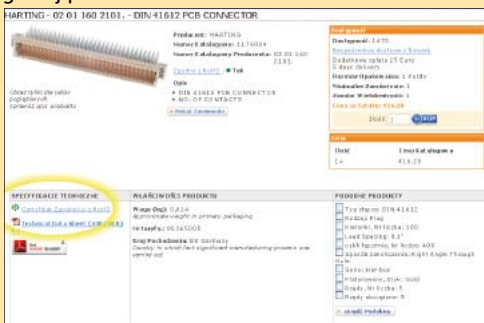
HARTING - 02 01 160 2101. - DIN 41612 PCB CONNECTOR

Producent: HARTING
Numer Katalogowy: 1176034
Numer Katalogowy Producenta: 02 01 160 2101.

Zgodny z RoHS ● Tak

Opis
• DIN 41612 PCB CONNECTOR
• NO. OF CONTACTS

Kliknij tutaj aby zobaczyć powiększenie
Zdjęcie ma charakter poglądowy

Dostępność
Dostępność: 1470
Szczegółowe dostawy z Anglii
Dodatkowa opłata 25 Euro
5 dni dostawy
Rozmiar Opakowania: 1 Sztuk
Minimalne Zamówienie: 1
Zakres Wielokrotności: 1
Cena w tabelce: €16,28

Ilość: 1

Cena
| Ilość | Cena Katalogowa |
|---|---|
| 1+ | €16,28 |

SPECYFIKACJE TECHNICZNE
Certyfikat Zgodności z RoHS
Technical Data Sheet (498.39KB)

WŁAŚCIWOŚCI PRODUKTU
Waga (kg): 0,014
Approximate weight in primary packaging
Nr taryfy: 85366990
Kraj Pochodzenia: DE Germany
Country in which last significant manufacturing process was carried out

PODOBNE PRODUKTY
Typ złącza: DIN 41612
Rodzaj: Plug
Kontakt, Nr Rzędu: 160
Lead Spacing: 2,5
Liczba ścieżek, Nr Rzędu: 400
Sposób zakończenia: Right Angle Through Hole
Seria: Harbus
Plateroxa, Styl: Gold
Rzędy, Nr Rzędu: 5
Rzędy obsadzone: 5

Szukaj Podobnego